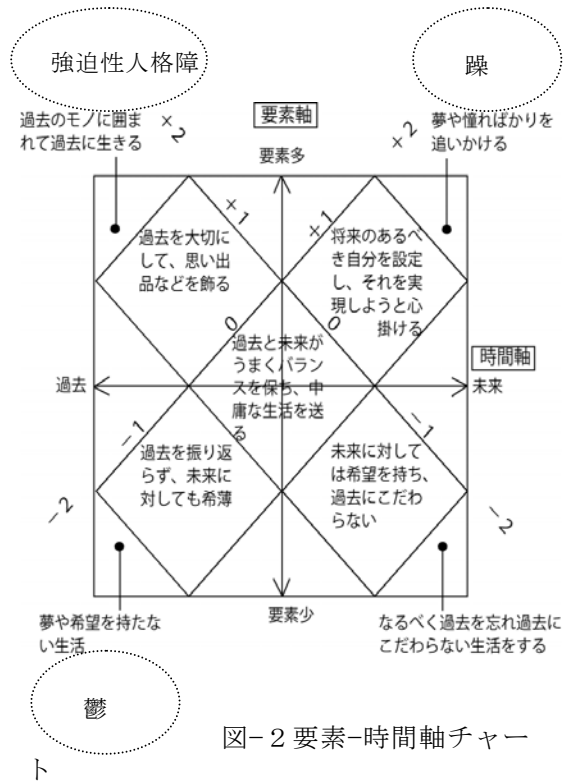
強迫性人格障

躁

過去のモノに囲まれて過去に生きる

×2

要素軸

要素多

×2

夢や憧ればかりを追いかける

×1

×1

過去を大切にして、思い出品などを飾る

将来のあるべき自分を設定し、それを実現しようと心掛ける

0

0

過去と未来がうまくバランスを保ち、中庸な生活を送る

時間軸

過去

未来

−1

−1

過去を振り返らず、未来に対しても希薄

未来に対しては希望を持ち、過去にこだわらない

−2

−2

要素少

夢や希望を持たない生活

なるべく過去を忘れ過去にこだわらない生活をする

鬱

図−2 要素−時間軸チャート